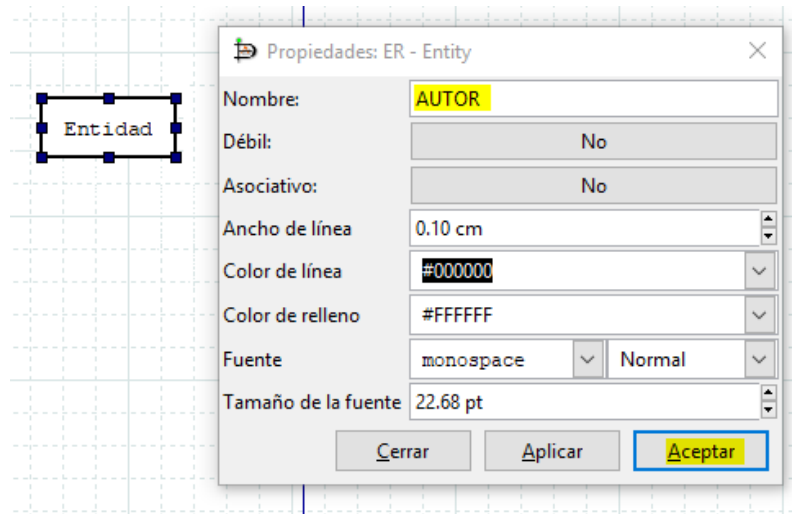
Entidad

Propiedades: ER - Entity

Nombre: AUTOR

Débil: No

Asociativo: No

Ancho de línea 0.10 cm

Color de línea #000000

Color de relleno #FFFFFF

Fuente monospace Normal

Tamaño de la fuente 22.68 pt

Cerrar Aplicar Aceptar